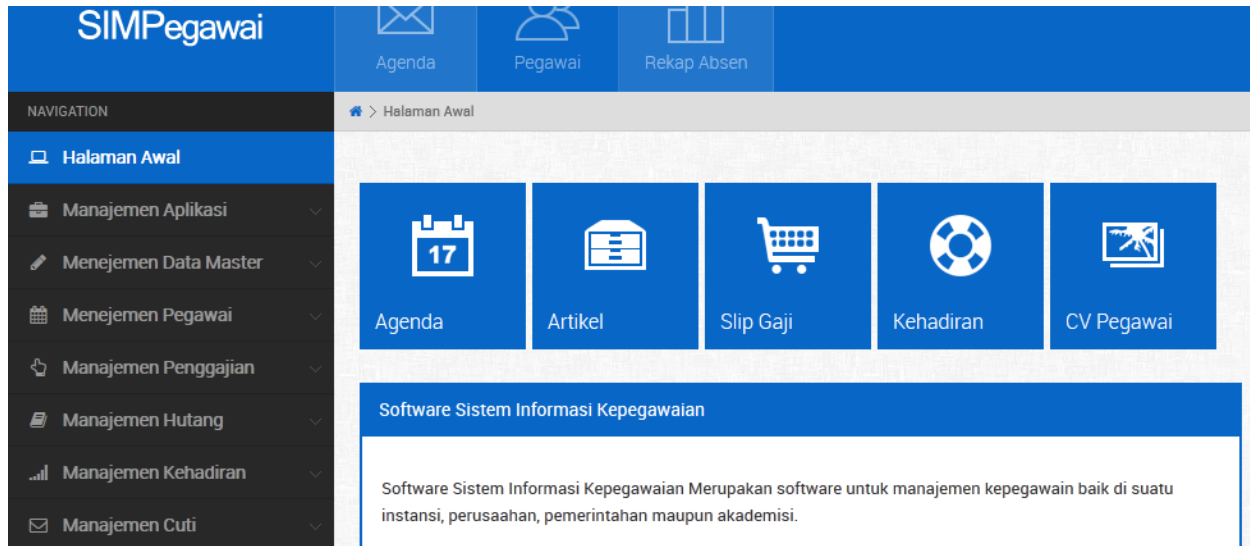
SIMPegawai

Agenda

Pegawai

Rekap Absen

NAVIGATION

Halaman Awal

Manajemen Aplikasi

Menejemen Data Master

Menejemen Pegawai

Manajemen Penggajian

Manajemen Hutang

Manajemen Kehadiran

Manajemen Cuti

> Halaman Awal

17

Agenda

Artikel

Slip Gaji

Kehadiran

CV Pegawai

Software Sistem Informasi Kepegawaian

Software Sistem Informasi Kepegawaian Merupakan software untuk manajemen kepegawain baik di suatu instansi, perusaahan, pemerintahan maupun akademisi.